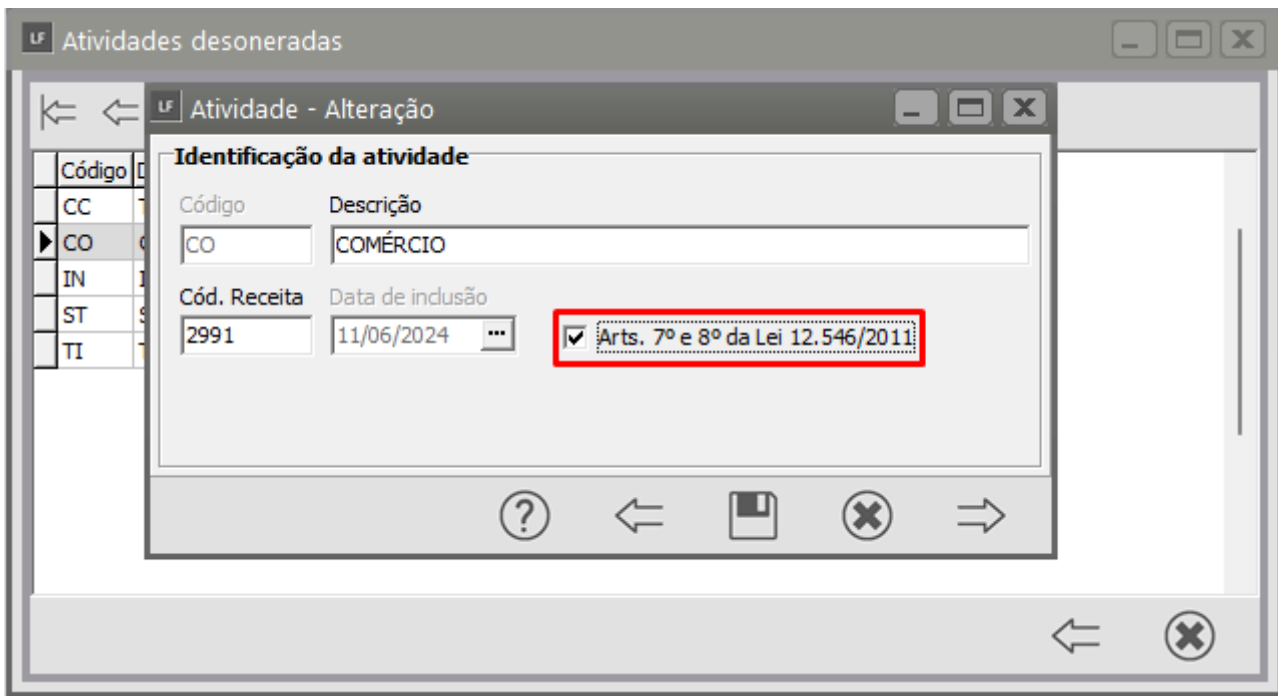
LF Atividades desoneradas

| Código | D |
|---|---|
| CC | T |
| CO | C |
| IN | I |
| ST | S |
| TI | T |

LF Atividade - Alteração

Identificação da atividade

Código
CO

Descrição
COMÉRCIO

Cód. Receita
2991

Data de inclusão
11/06/2024

Arts. 7º e 8º da Lei 12.546/2011